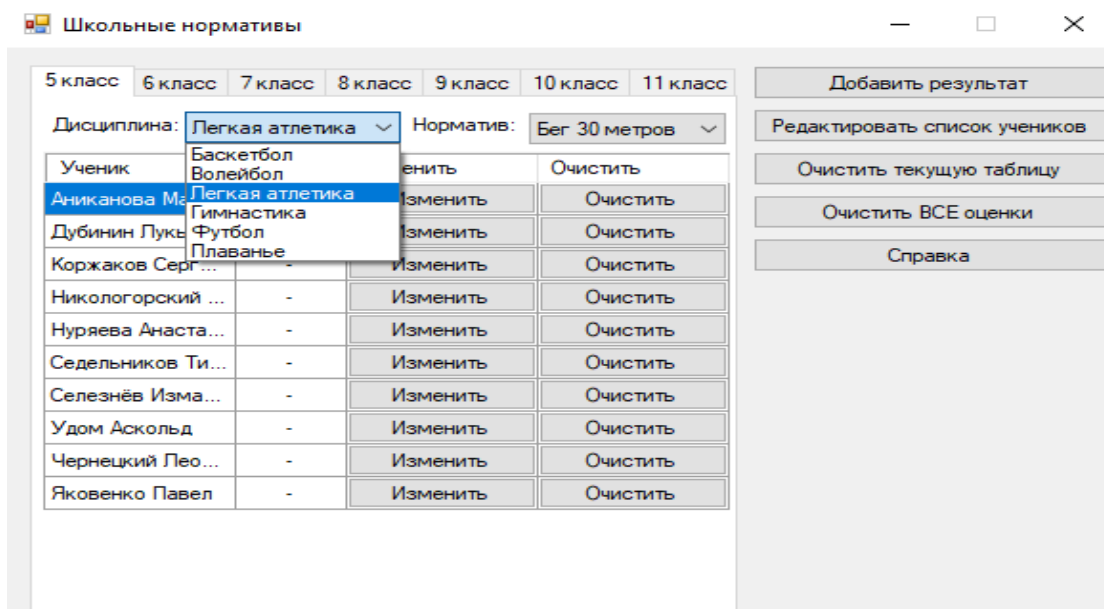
Школьные нормативы

5 класс | 6 класс | 7 класс | 8 класс | 9 класс | 10 класс | 11 класс

Дисциплина: Легкая атлетика
Норматив: Бег 30 метров

Баскетбол
Волейбол
Легкая атлетика
Гимнастика
Футбол
Плаванье

| Ученик | | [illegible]енить | Очистить |
|---|---|---|---|
| Аниканова Ма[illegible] | | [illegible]зменить | Очистить |
| Дубинин Лукь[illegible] | | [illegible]зменить | Очистить |
| Коржаков Серг... | - | Изменить | Очистить |
| Никологорский ... | - | Изменить | Очистить |
| Нуряева Анаста... | - | Изменить | Очистить |
| Седельников Ти... | - | Изменить | Очистить |
| Селезнёв Изма... | - | Изменить | Очистить |
| Удом Аскольд | - | Изменить | Очистить |
| Чернецкий Лео... | - | Изменить | Очистить |
| Яковенко Павел | - | Изменить | Очистить |

Добавить результат
Редактировать список учеников
Очистить текущую таблицу
Очистить ВСЕ оценки
Справка